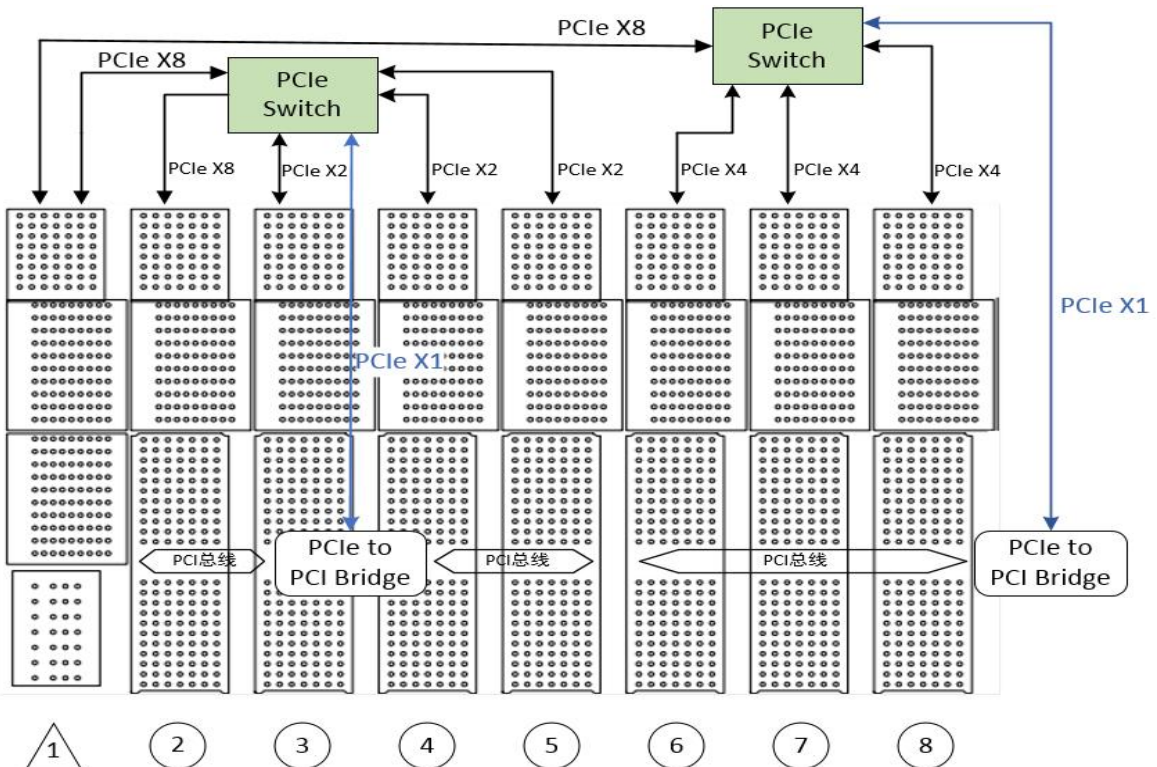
PCIe X8

PCIe Switch

PCIe X8

PCIe Switch

PCIe X8

PCIe X2

PCIe X2

PCIe X2

PCIe X4

PCIe X4

PCIe X4

PCIe X1

PCIe X1

PCI总线

PCIe to PCI Bridge

PCI总线

PCI总线

PCIe to PCI Bridge

1

2

3

4

5

6

7

8